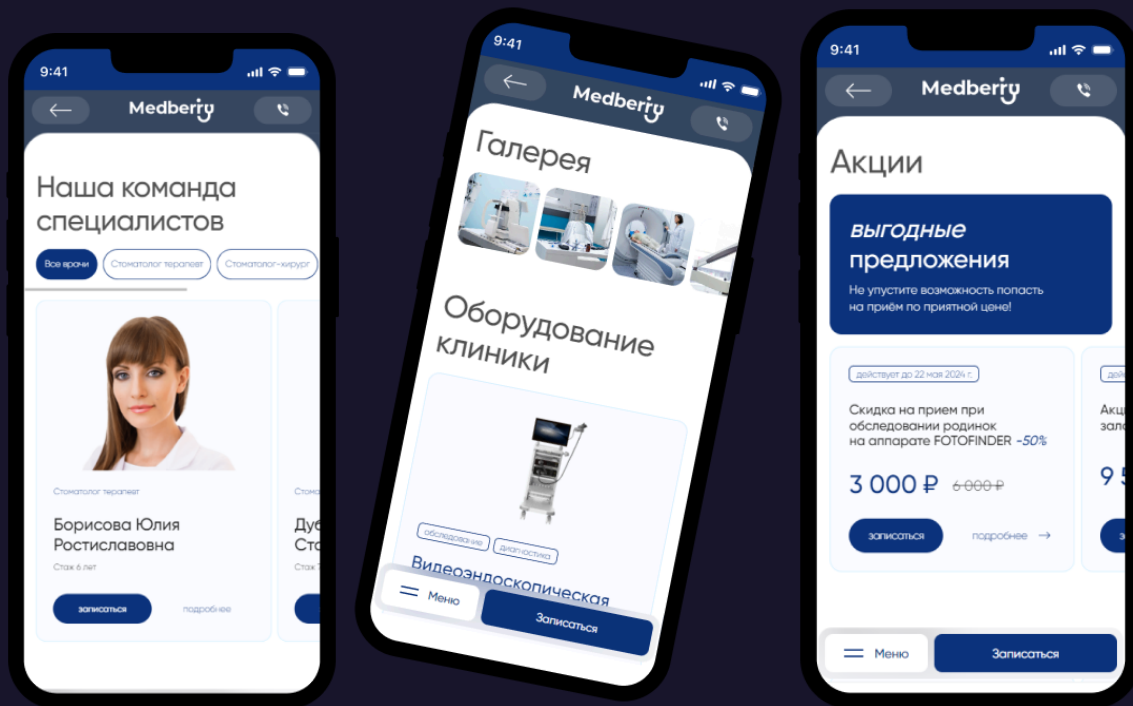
9:41

Medberry

Наша команда специалистов

Все врачи

Стоматолог терапевт

Стоматолог-хирург

Стоматолог терапевт

Борисова Юлия Ростиславовна

Стаж 6 лет

записаться

подробнее

Стом

Дуб

Сто

Стаж

9:41

Medberry

Галерея

Оборудование клиники

обследование

диагностика

Видеоэндоскопическая

Меню

Записаться

9:41

Medberry

Акции

выгодные предложения

Не упустите возможность попасть на приём по приятной цене!

действует до 22 мая 2024 г.

Скидка на прием при обследовании родинок на аппарате FOTOFINDER -50%

3 000 ₽ 6 000 ₽

записаться

подробнее →

дей

Акц

зал

9 5

Меню

Записаться